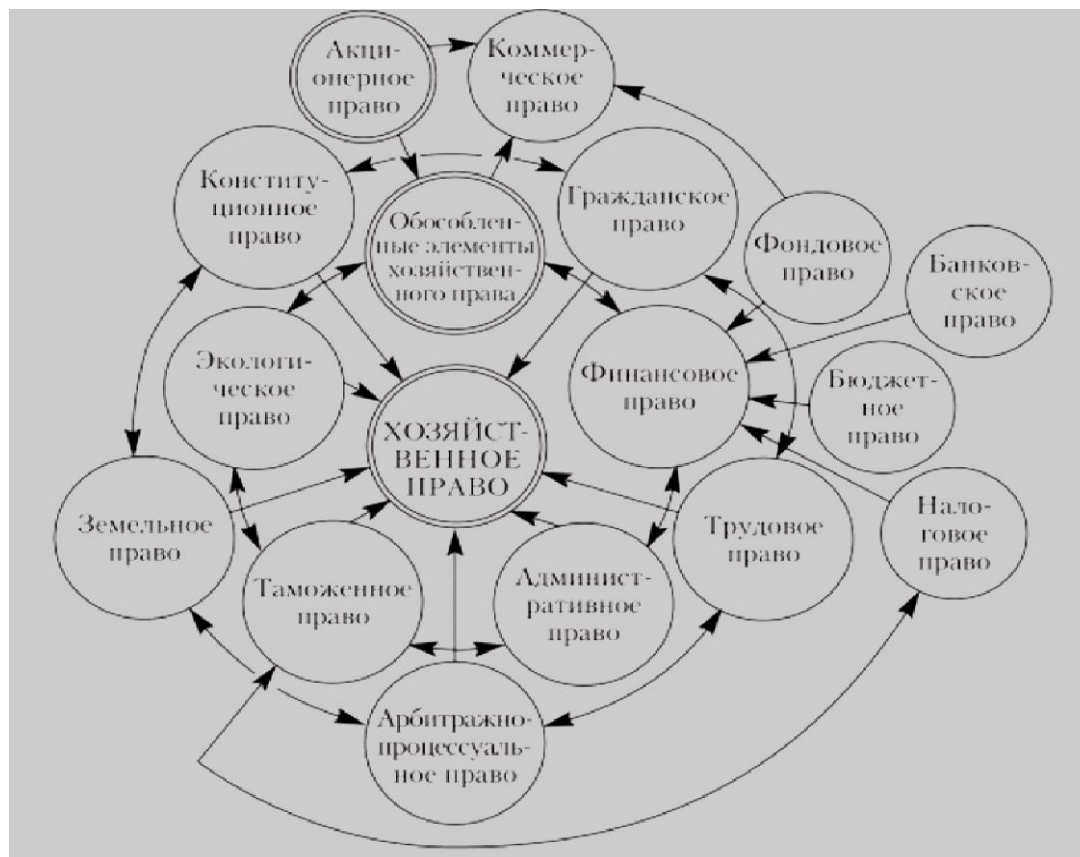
Акционерное право

Коммерческое право

Конституционное право

Обособленные элементы хозяйственного права

Гражданское право

Фондовое право

Банковское право

Экологическое право

ХОЗЯЙСТВЕННОЕ ПРАВО

Финансовое право

Бюджетное право

Земельное право

Таможенное право

Административное право

Трудовое право

Налоговое право

Арбитражно-процессуальное право